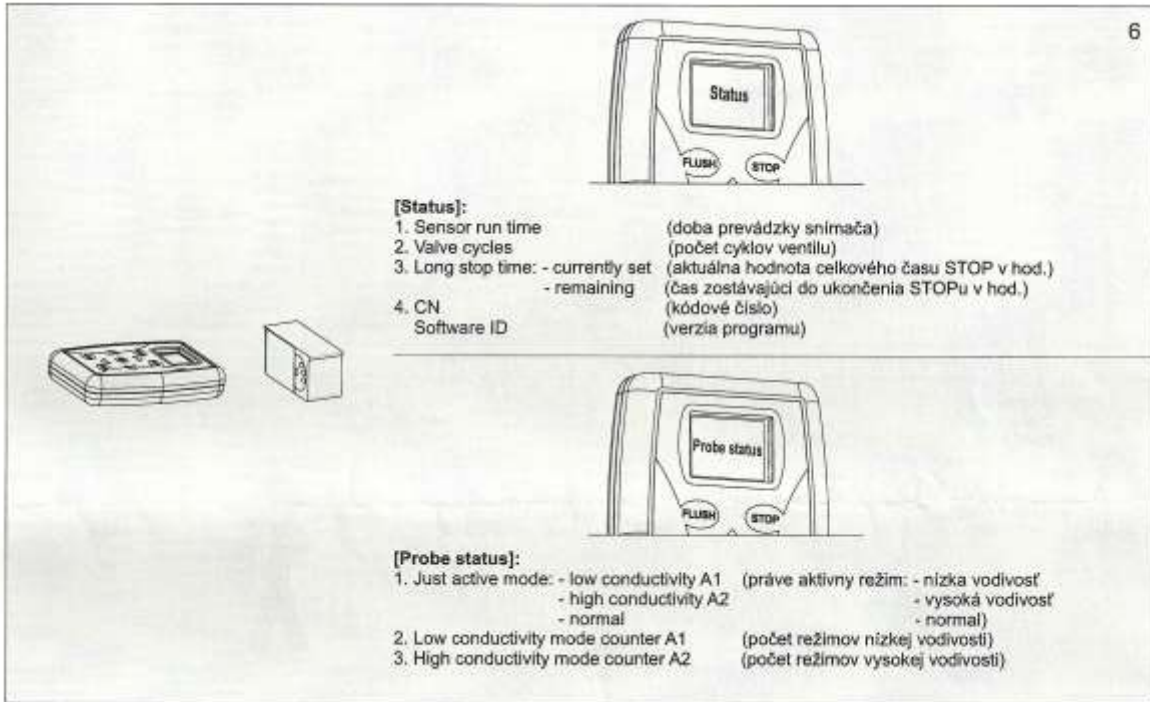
6

Status

FLUSH STOP

[Status]:
1. Sensor run time (doba prevádzky snímača)
2. Valve cycles (počet cyklov ventilu)
3. Long stop time: - currently set (aktuálna hodnota celkového času STOP v hod.)
- remaining (čas zostávajúci do ukončenia STOPu v hod.)
4. CN (kódové číslo)
Software ID (verzia programu)

Probe status

FLUSH STOP

[Probe status]:
1. Just active mode: - low conductivity A1 (práve aktívny režim: - nízka vodivosť
- high conductivity A2 - vysoká vodivosť
- normal - normal)
2. Low conductivity mode counter A1 (počet režimov nízkej vodivosti)
3. High conductivity mode counter A2 (počet režimov vysokej vodivosti)